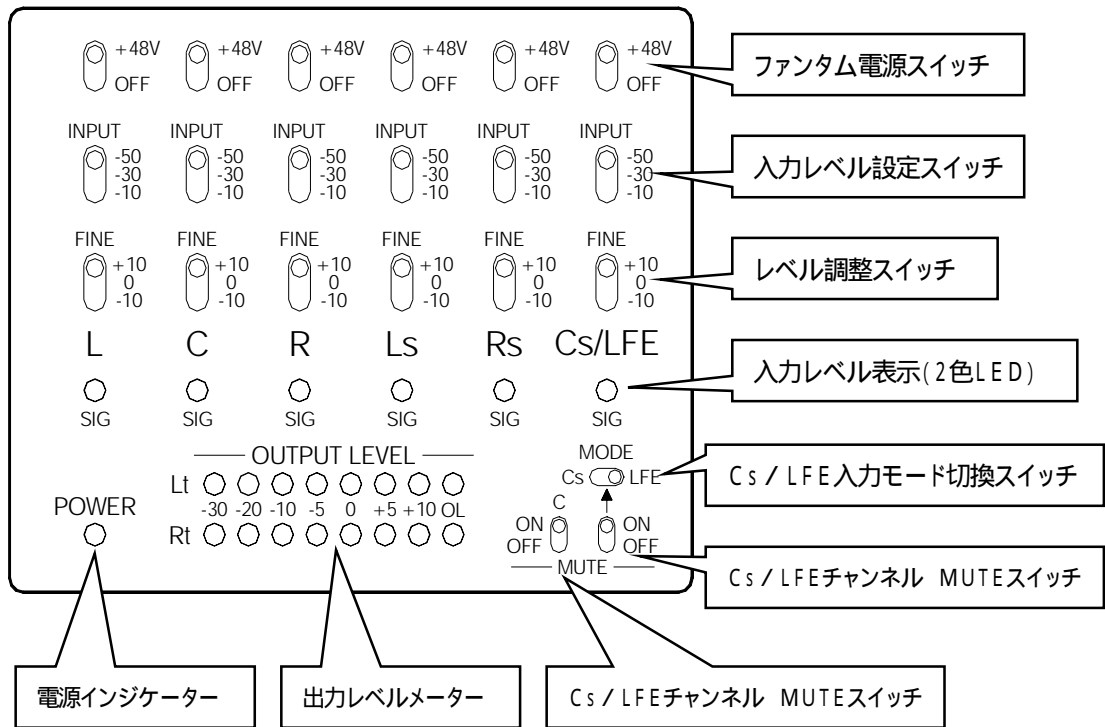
+48V OFF +48V OFF +48V OFF +48V OFF +48V OFF +48V OFF

ファンタム電源スイッチ

INPUT -50 -30 -10 INPUT -50 -30 -10 INPUT -50 -30 -10 INPUT -50 -30 -10 INPUT -50 -30 -10 INPUT -50 -30 -10

入力レベル設定スイッチ

FINE +10 0 -10 FINE +10 0 -10 FINE +10 0 -10 FINE +10 0 -10 FINE +10 0 -10 FINE +10 0 -10

レベル調整スイッチ

L C R Ls Rs Cs/LFE

入力レベル表示(2色LED)

SIG SIG SIG SIG SIG SIG

OUTPUT LEVEL

Lt

-30 -20 -10 -5 0 +5 +10 OL

Rt

POWER

MODE

Cs LFE

Cs/LFE入力モード切換スイッチ

C

ON OFF ON OFF

MUTE

Cs/LFEチャンネル MUTEスイッチ

電源インジケーター

出力レベルメーター

Cs/LFEチャンネル MUTEスイッチ